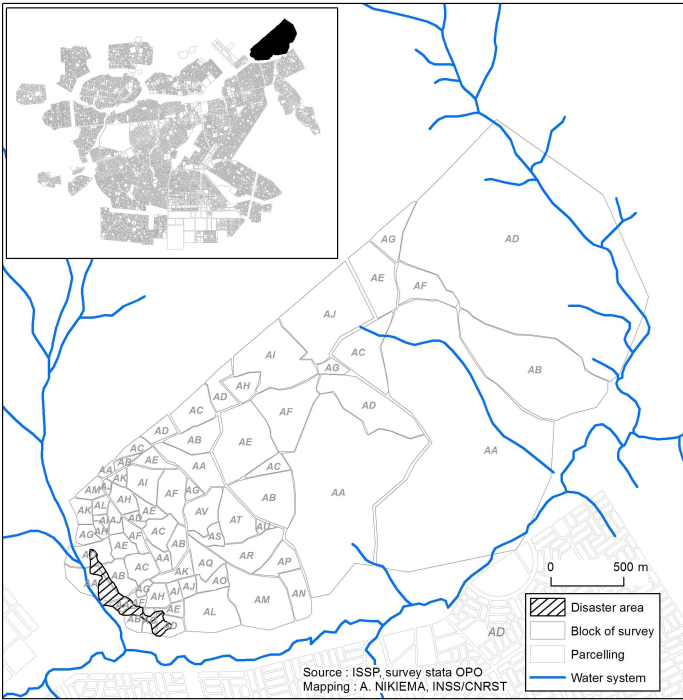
AG
AD
AE
AF
AJ
AI
AC
AB
AG
AH
AD
AD
AF
AC
AE
AB
AA
AD
AC
AC
AB
AE
AB
AA
AM
AL
AI
AH
AF
AG
AK
AJ
AD
AE
AV
AT
AU
AA
AG
AF
AC
AS
AB
AR
AI
AB
AC
AA
AQ
AP
AG
AH
AE
AK
AJ
AO
AN
AB
AD
AL
AM
0
500 m
AD
Disaster area
Block of survey
Parcelling
Water system
Source : ISSP, survey stata OPO
Mapping : A. NIKIEMA, INSS/CNRST